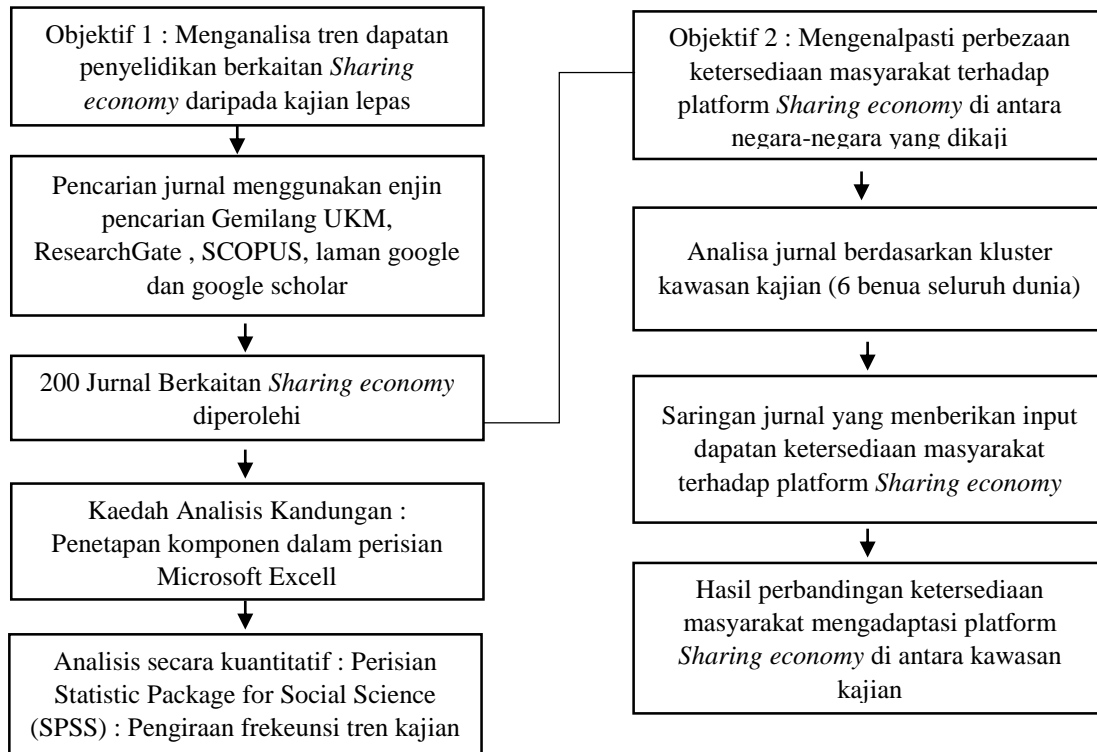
Objektif 1 : Menganalisa tren dapatan penyelidikan berkaitan *Sharing economy* daripada kajian lepas

Pencarian jurnal menggunakan enjin pencarian Gemilang UKM, ResearchGate , SCOPUS, laman google dan google scholar

200 Jurnal Berkaitan *Sharing economy* diperolehi

Kaedah Analisis Kandungan : Penetapan komponen dalam perisian Microsoft Excell

Analisis secara kuantitatif : Perisian Statistic Package for Social Science (SPSS) : Pengiraan frekeunsi tren kajian

Objektif 2 : Mengenalpasti perbezaan ketersediaan masyarakat terhadap platform *Sharing economy* di antara negara-negara yang dikaji

Analisa jurnal berdasarkan kluster kawasan kajian (6 benua seluruh dunia)

Saringan jurnal yang memberikan input dapatan ketersediaan masyarakat terhadap platform *Sharing economy*

Hasil perbandingan ketersediaan masyarakat mengadaptasi platform *Sharing economy* di antara kawasan kajian